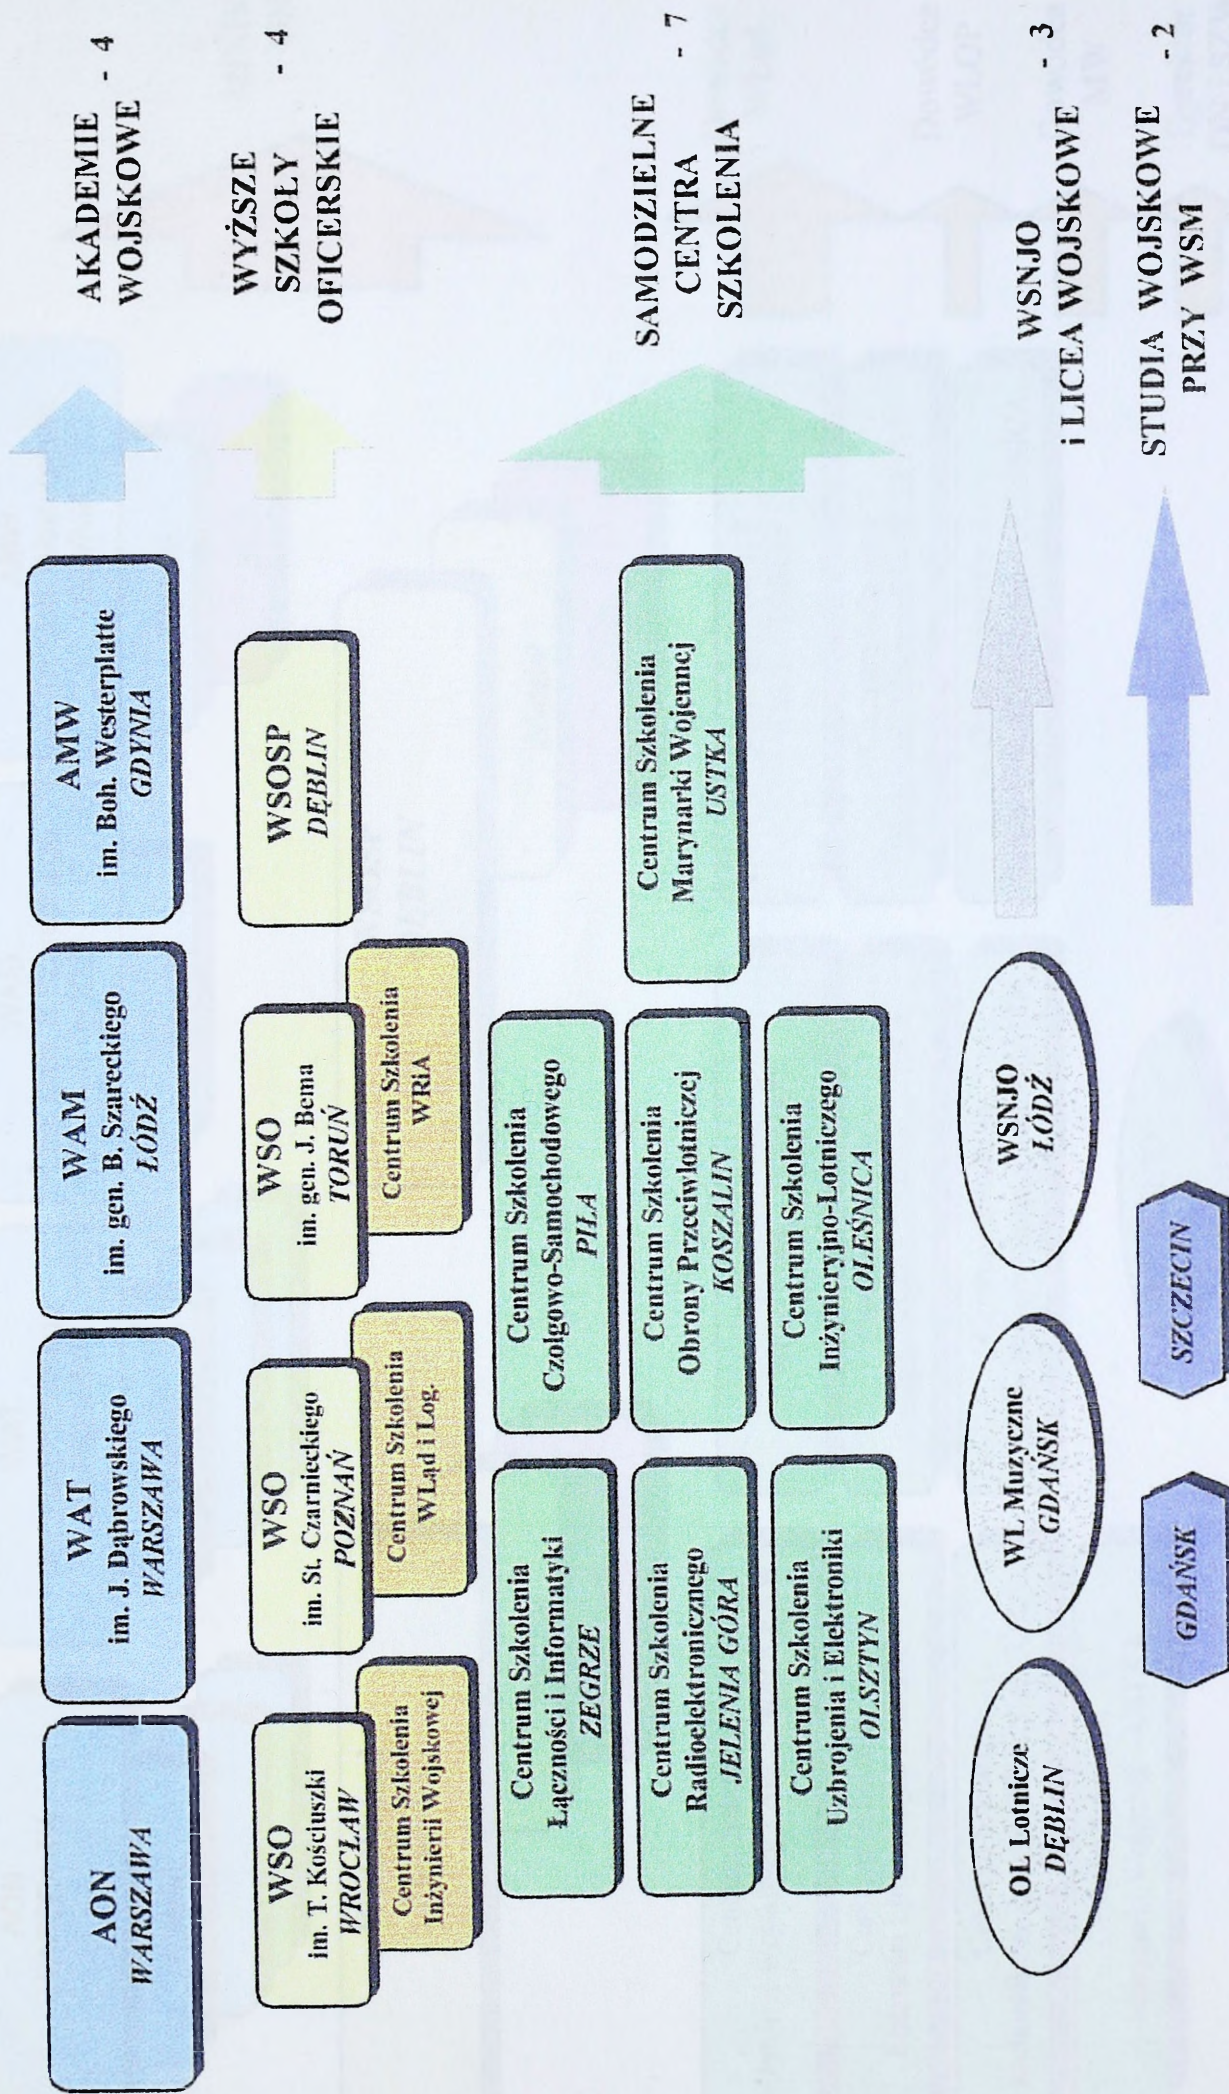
AON
WARSZAWA

WAT
im. J. Dąbrowskiego
WARSZAWA

WAM
im. gen. B. Szareckiego
ŁÓDŹ

AMW
im. Boh. Westerplatte
GDYNIA

AKADEMIE WOJSKOWE - 4

WSO
im. T. Kościuszki
WROCŁAW

Centrum Szkolenia Inżynierii Wojskowej

WSO
im. St. Czarnieckiego
POZNAŃ

Centrum Szkolenia WLąd i Log.

WSO
im. gen. J. Bema
TORUŃ

Centrum Szkolenia WRiA

WSOSP
DĘBLIN

WYŻSZE SZKOŁY OFICERSKIE - 4

Centrum Szkolenia Łączności i Informatyki
ZEGRZE

Centrum Szkolenia Czołgowo-Samochodowego
PIŁA

Centrum Szkolenia Radioelektronicznego
JELENIA GÓRA

Centrum Szkolenia Obrony Przeciwlotniczej
KOSZALIN

Centrum Szkolenia Uzbrojenia i Elektroniki
OLSZTYN

Centrum Szkolenia Inżynieryjno-Lotniczego
OLEŚNICA

Centrum Szkolenia Marynarki Wojennej
USTKA

SAMODZIELNE CENTRA SZKOLENIA - 7

OL Lotnicze
DĘBLIN

WL Muzyczne
GDAŃSK

WSNJO
ŁÓDŹ

WSNJO i LICEA WOJSKOWE - 3

GDAŃSK

SZCZECIN

STUDIA WOJSKOWE PRZY WSM - 2